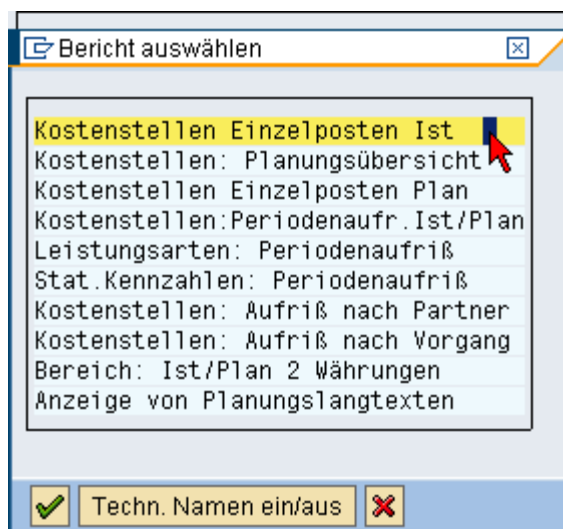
Bericht auswählen

Kostenstellen Einzelposten Ist
Kostenstellen: Planungsübersicht
Kostenstellen Einzelposten Plan
Kostenstellen:Periodenaufr.Ist/Plan
Leistungsarten: Periodenaufriß
Stat.Kennzahlen: Periodenaufriß
Kostenstellen: Aufriß nach Partner
Kostenstellen: Aufriß nach Vorgang
Bereich: Ist/Plan 2 Währungen
Anzeige von Planungslangtexten

Techn. Namen ein/aus